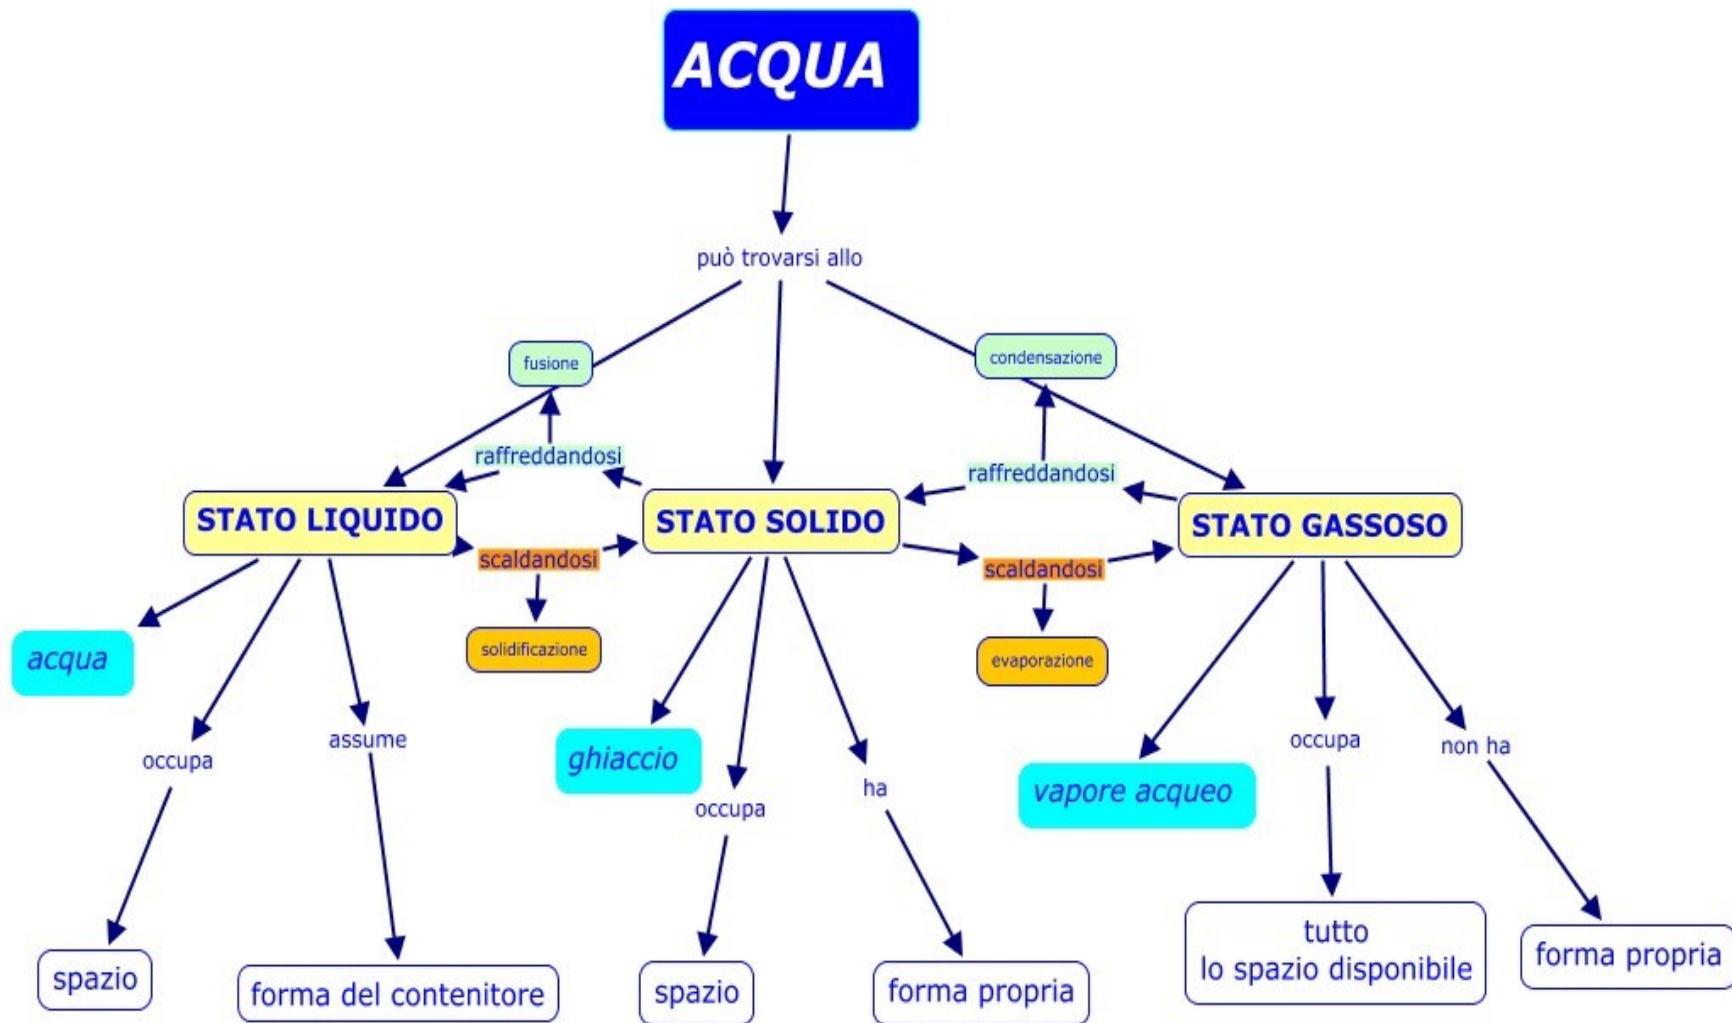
ACQUA

può trovarsi allo

fusione

condensazione

raffreddandosi

raffreddandosi

STATO LIQUIDO

STATO SOLIDO

STATO GASSOSO

scaldandosi

scaldandosi

solidificazione

evaporazione

acqua

occupa

assume

spazio

forma del contenitore

ghiaccio

occupa

ha

spazio

forma propria

vapore acqueo

occupa

non ha

tutto lo spazio disponibile

forma propria